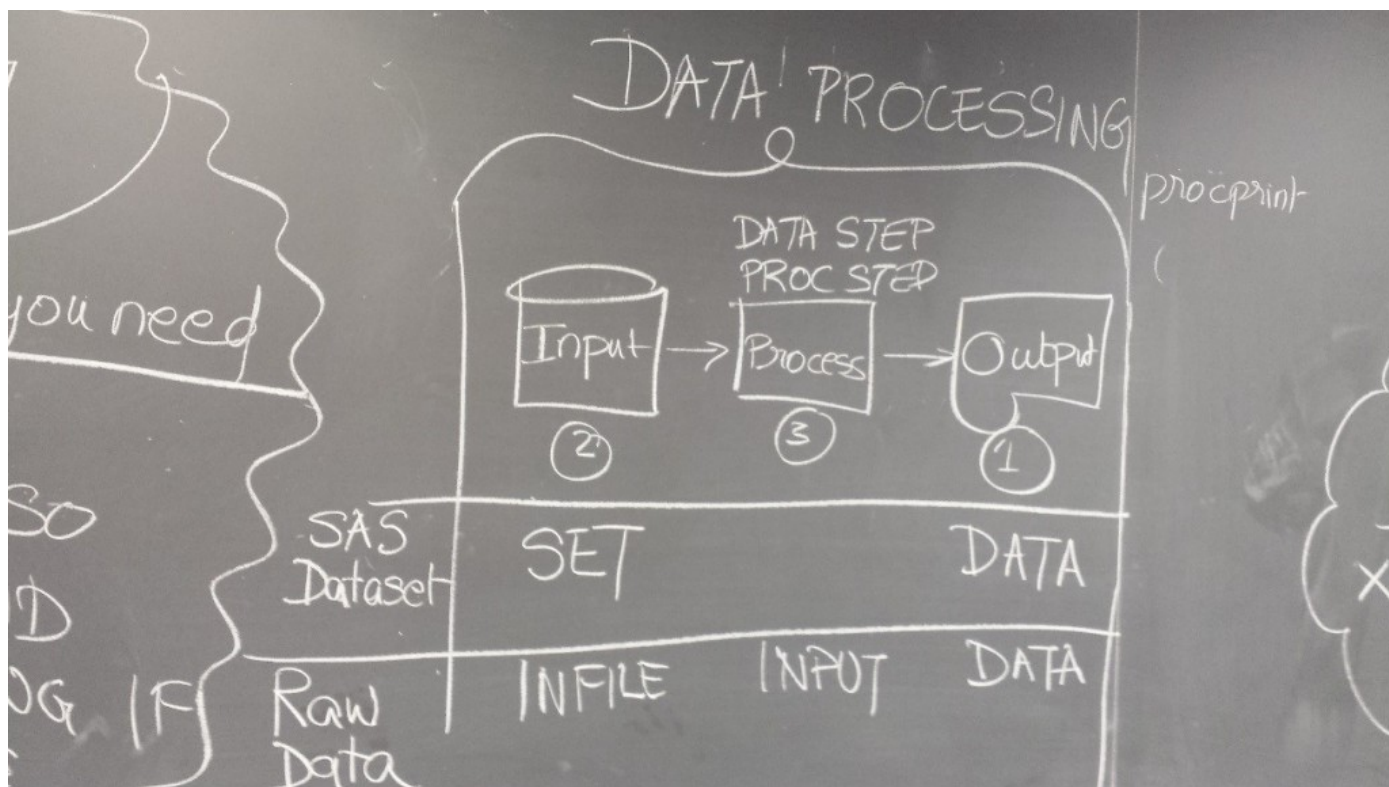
DATA PROCESSING

procprint

DATA STEP
PROC STEP

Input → Process → Output

2 3 1

| | | | |
|---|---|---|---|
| SAS Dataset | SET | | DATA |
| Raw Data | INFILE | INPUT | DATA |

you need

SO

D

OG IF